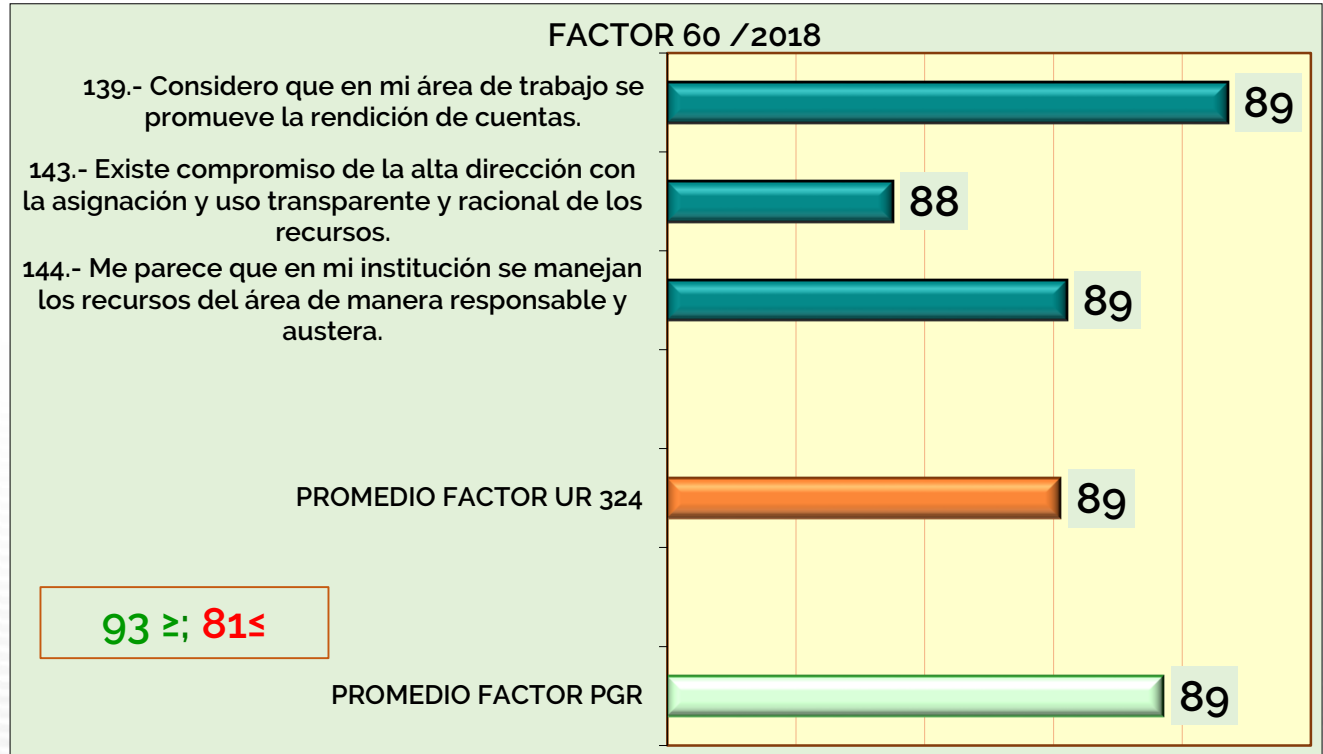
FACTOR 60 /2018

139.- Considero que en mi área de trabajo se promueve la rendición de cuentas.

89

143.- Existe compromiso de la alta dirección con la asignación y uso transparente y racional de los recursos.

88

144.- Me parece que en mi institución se manejan los recursos del área de manera responsable y austera.

89

PROMEDIO FACTOR UR 324

89

93 ≥; 81≤

PROMEDIO FACTOR PGR

89